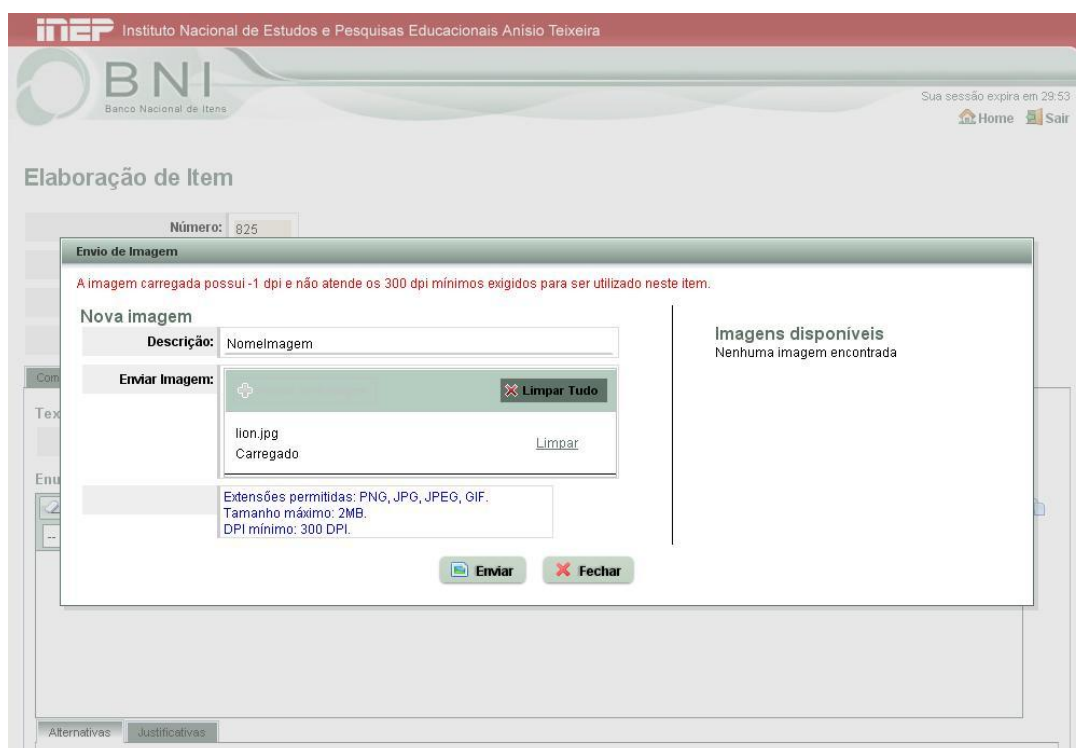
inep Instituto Nacional de Estudos e Pesquisas Educacionais Anísio Teixeira

BNI
Banco Nacional de Itens

Sua sessão expira em 29:53
Home Sair

Elaboração de Item

Número: 825

Envio de Imagem

A imagem carregada possui -1 dpi e não atende os 300 dpi mínimos exigidos para ser utilizado neste item.

Nova imagem

Descrição: NomeImagem

Enviar Imagem:

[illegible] Limpar Tudo

lion.jpg
Carregado
Limpar

Extensões permitidas: PNG, JPG, JPEG, GIF.
Tamanho máximo: 2MB.
DPI mínimo: 300 DPI.

Imagens disponíveis
Nenhuma imagem encontrada

Enviar Fechar

Com
Tex
Enu

Alternativas Justificativas